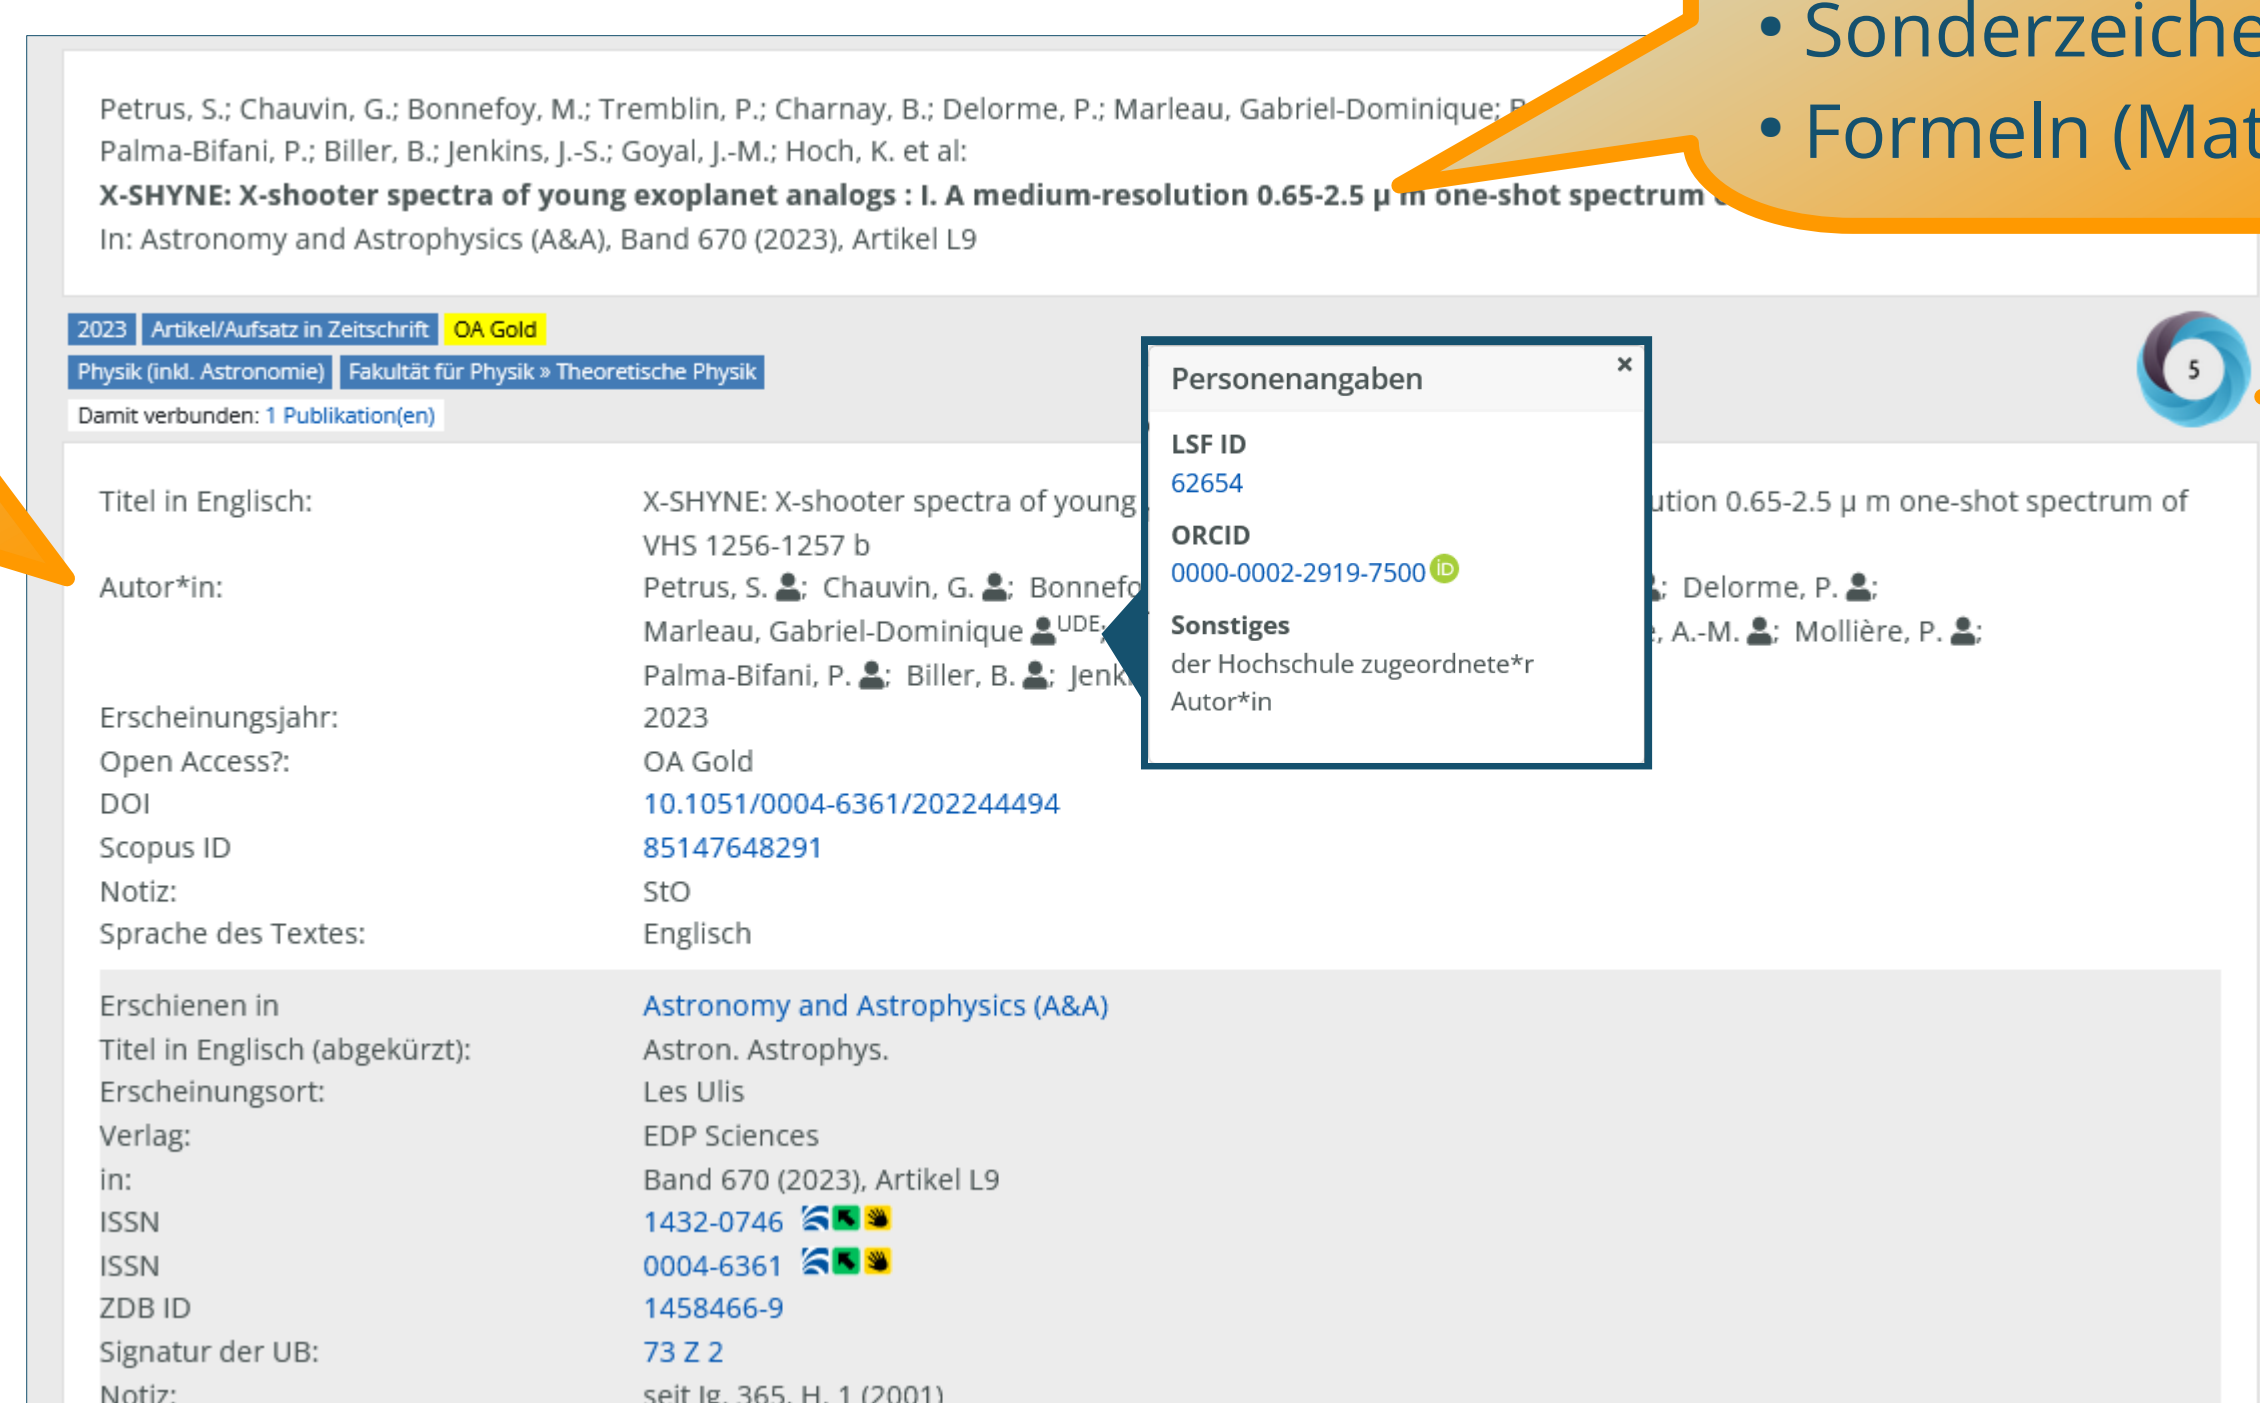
• Sonderzeiche
• Formeln (Mat

Petrus, S.; Chauvin, G.; Bonnefoy, M.; Tremblin, P.; Charnay, B.; Delorme, P.; Marleau, Gabriel-Dominique; P
Palma-Bifani, P.; Biller, B.; Jenkins, J.-S.; Goyal, J.-M.; Hoch, K. et al:
**X-SHYNE: X-shooter spectra of young exoplanet analogs : I. A medium-resolution 0.65-2.5 μ m one-shot spectrum**
In: Astronomy and Astrophysics (A&A), Band 670 (2023), Artikel L9

2023 Artikel/Aufsatz in Zeitschrift OA Gold
Physik (inkl. Astronomie) Fakultät für Physik » Theoretische Physik
Damit verbunden: 1 Publikation(en)

5

Personenangaben ×
LSF ID
62654
ORCID
0000-0002-2919-7500
Sonstiges
der Hochschule zugeordnete*r Autor*in

| | |
|---|---|
| Titel in Englisch: | X-SHYNE: X-shooter spectra of young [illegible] ution 0.65-2.5 μ m one-shot spectrum of VHS 1256-1257 b |
| Autor*in: | Petrus, S.; Chauvin, G.; Bonnefo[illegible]; Delorme, P.; Marleau, Gabriel-Dominique UDE; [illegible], A.-M.; Mollière, P.; Palma-Bifani, P.; Biller, B.; Jenk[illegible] |
| Erscheinungsjahr: | 2023 |
| Open Access?: | OA Gold |
| DOI | 10.1051/0004-6361/202244494 |
| Scopus ID | 85147648291 |
| Notiz: | StO |
| Sprache des Textes: | Englisch |
| Erschienen in | Astronomy and Astrophysics (A&A) |
| Titel in Englisch (abgekürzt): | Astron. Astrophys. |
| Erscheinungsort: | Les Ulis |
| Verlag: | EDP Sciences |
| in: | Band 670 (2023), Artikel L9 |
| ISSN | 1432-0746 |
| ISSN | 0004-6361 |
| ZDB ID | 1458466-9 |
| Signatur der UB: | 73 Z 2 |
| Notiz: | seit Jg. 365, H. 1 (2001) |